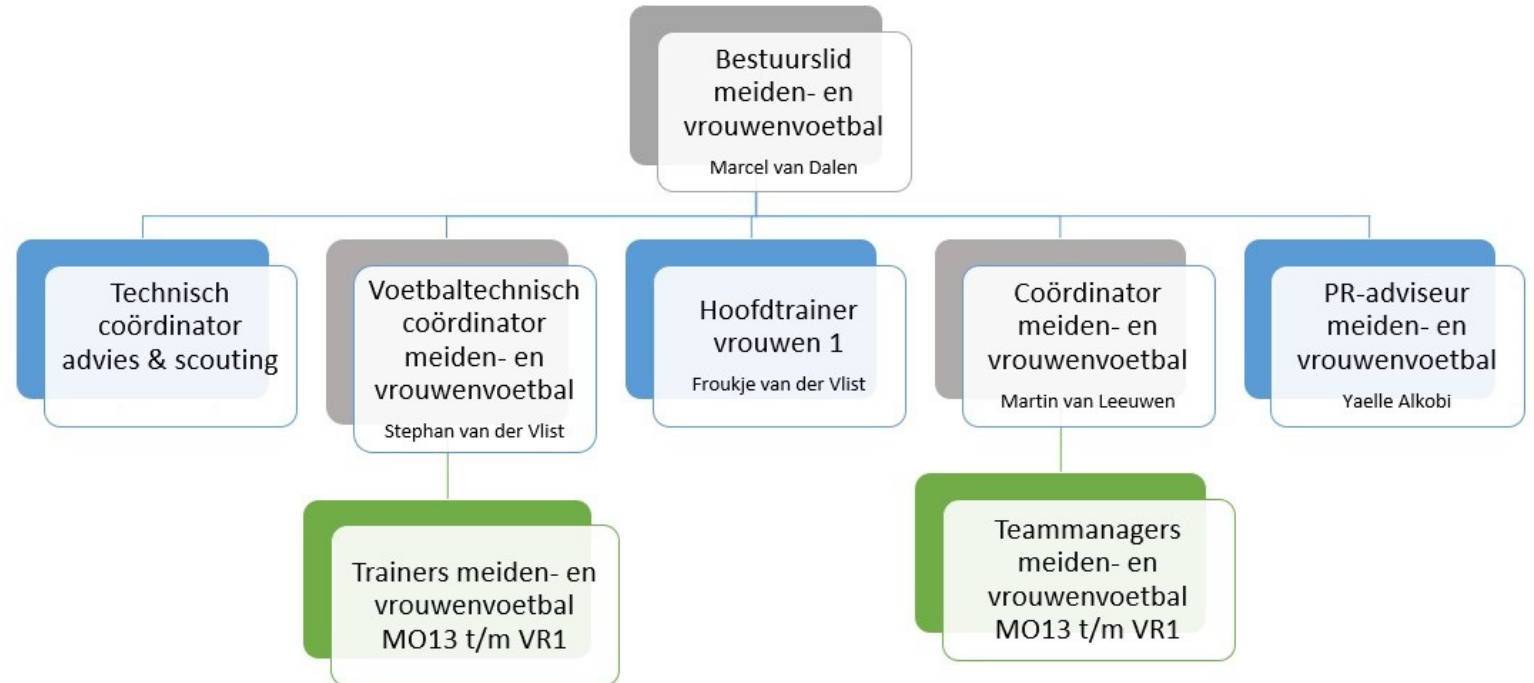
Bestuurslid meiden- en vrouwenvoetbal
Marcel van Dalen

Technisch coördinator advies & scouting

Voetbaltechnisch coördinator meiden- en vrouwenvoetbal
Stephan van der Vlist

Hoofdtrainer vrouwen 1
Froukje van der Vlist

Coördinator meiden- en vrouwenvoetbal
Martin van Leeuwen

PR-adviseur meiden- en vrouwenvoetbal
Yaelle Alkobi

Trainers meiden- en vrouwenvoetbal MO13 t/m VR1

Teammanagers meiden- en vrouwenvoetbal MO13 t/m VR1